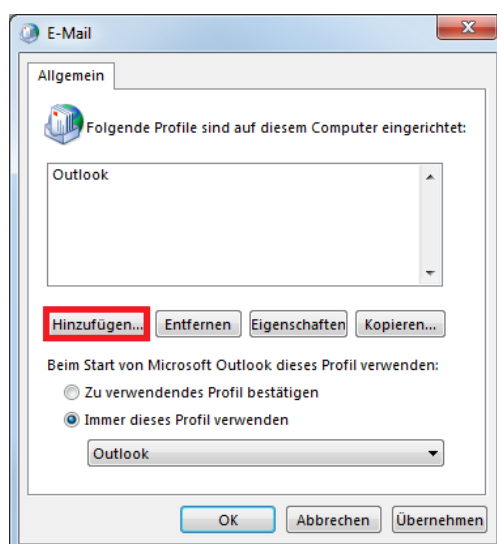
E-Mail

Allgemein

Folgende Profile sind auf diesem Computer eingerichtet:

Outlook

Hinzufügen... Entfernen Eigenschaften Kopieren...

Beim Start von Microsoft Outlook dieses Profil verwenden:

Zu verwendendes Profil bestätigen

Immer dieses Profil verwenden

Outlook

OK Abbrechen Übernehmen